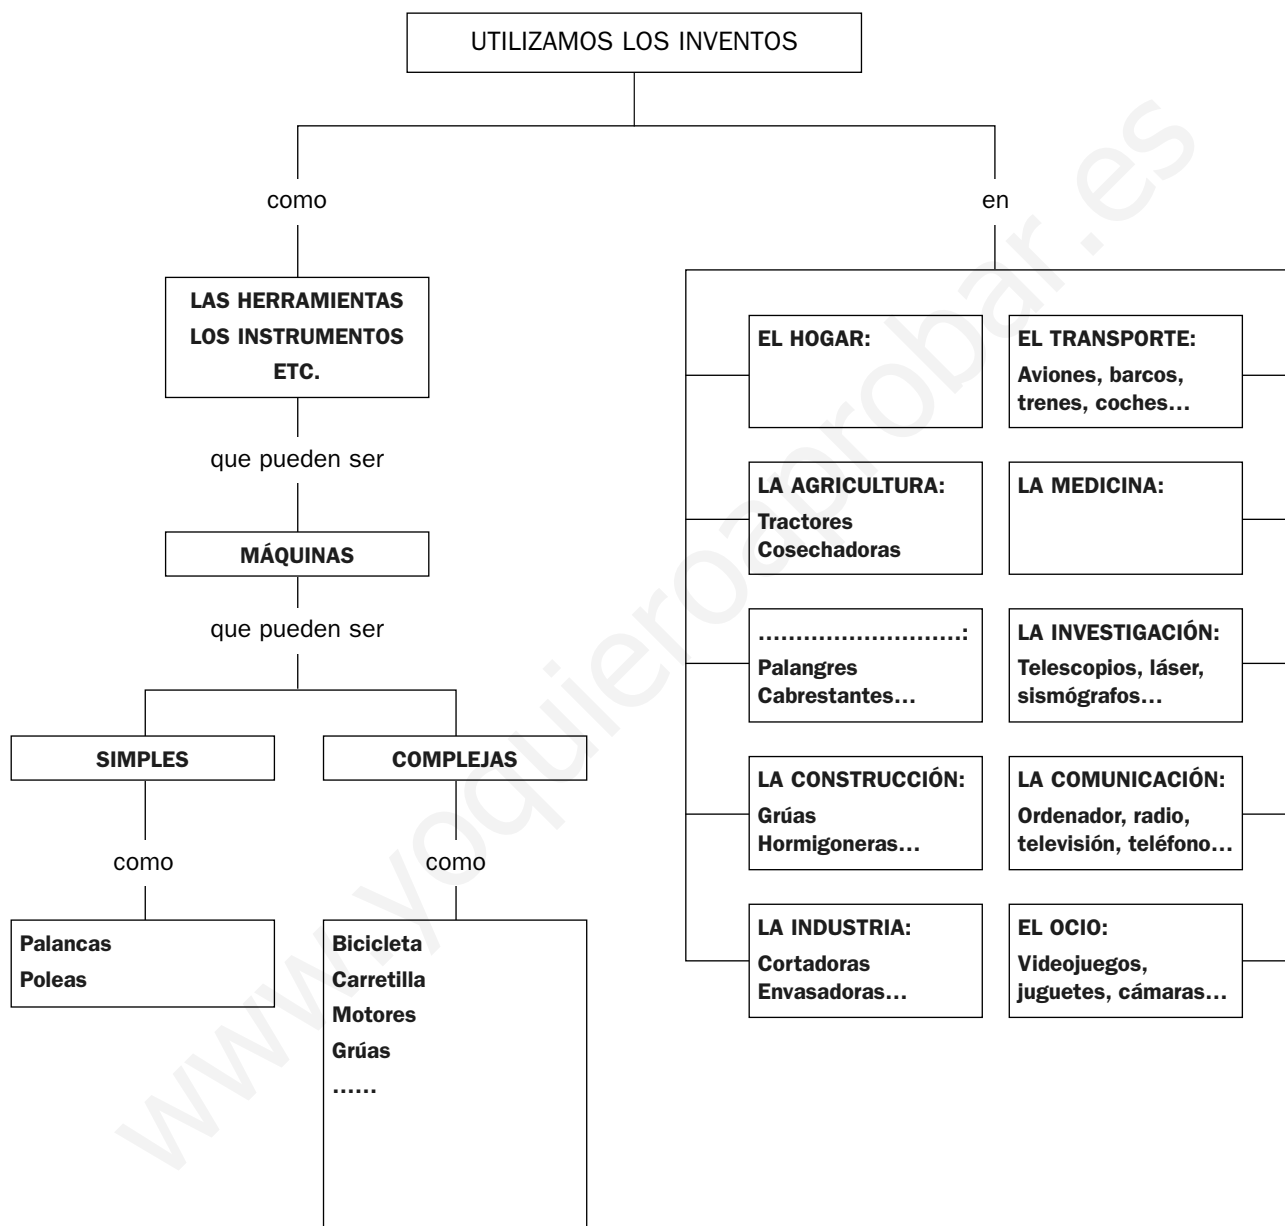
UTILIZAMOS LOS INVENTOS

como

LAS HERRAMIENTAS
LOS INSTRUMENTOS
ETC.

que pueden ser

MÁQUINAS

que pueden ser

SIMPLES

como

Palancas
Poleas

COMPLEJAS

como

Bicicleta
Carretilla
Motores
Grúas
……

en

EL HOGAR:

EL TRANSPORTE:
Aviones, barcos, trenes, coches…

LA AGRICULTURA:
Tractores
Cosechadoras

LA MEDICINA:

……………………..:
Palangres
Cabrestantes…

LA INVESTIGACIÓN:
Telescopios, láser, sismógrafos…

LA CONSTRUCCIÓN:
Grúas
Hormigoneras…

LA COMUNICACIÓN:
Ordenador, radio, televisión, teléfono…

LA INDUSTRIA:
Cortadoras
Envasadoras…

EL OCIO:
Videojuegos, juguetes, cámaras…

www.yoquieroaprobar.es